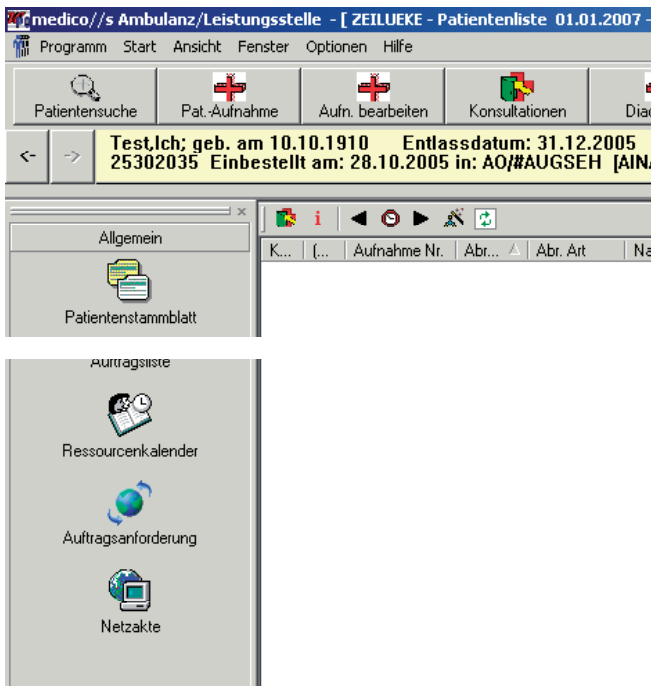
medico//s Ambulanz/Leistungsstelle - [ ZEILUEKE - Patientenliste 01.01.2007 -

Programm Start Ansicht Fenster Optionen Hilfe

Patientensuche Pat.-Aufnahme Aufn. bearbeiten Konsultationen Diag

<- ->

Test,Ich; geb. am 10.10.1910 Entlassdatum: 31.12.2005
25302035 Einbestellt am: 28.10.2005 in: AO/#AUGSEH [AIN

Allgemein

Patientenstammblatt

| K... | (... | Aufnahme Nr. | Abr... | Abr. Art | Na |
|---|---|---|---|---|---|

Auftragsliste

Ressourcenkalender

Auftragsanforderung

Netzakte